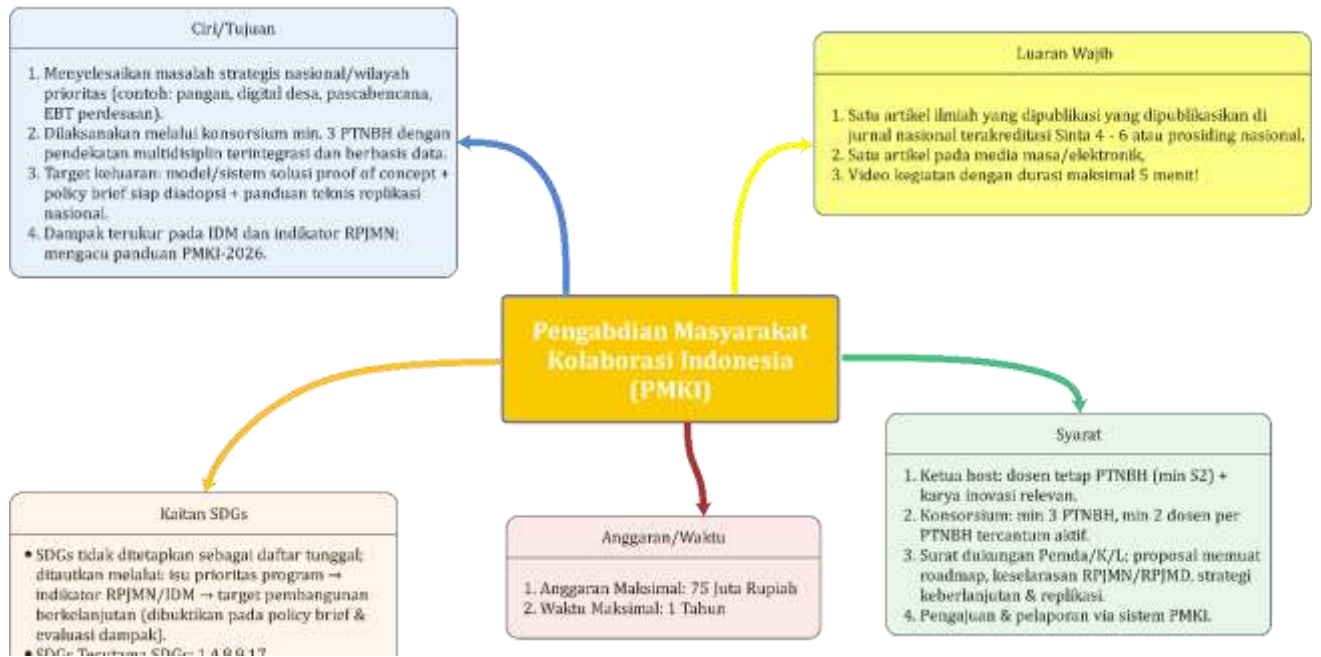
Ciri/Tujuan

1. Menyelesaikan masalah strategis nasional/wilayah prioritas (contoh: pangan, digital desa, pascabencana, EBT perdesaan).
2. Dilaksanakan melalui konsorsium min. 3 PTNBH dengan pendekatan multidisiplin terintegrasi dan berbasis data.
3. Target keluaran: model/sistem solusi proof of concept + policy brief siap diadopsi + panduan teknis replikasi nasional.
4. Dampak terukur pada IDM dan indikator RPJMN; mengacu panduan PMKI-2026.

Luaran Wajib

1. Satu artikel ilmiah yang dipublikasi yang dipublikasikan di jurnal nasional terakreditasi Sinta 4 - 6 atau prosiding nasional,
2. Satu artikel pada media masa/elektronik,
3. Video kegiatan dengan durasi maksimal 5 menit!

Pengabdian Masyarakat Kolaborasi Indonesia (PMKI)

Syarat

1. Ketua host: dosen tetap PTNBH (min S2) + karya inovasi relevan.
2. Konsorsium: min 3 PTNBH, min 2 dosen per PTNBH tercantum aktif.
3. Surat dukungan Pemda/K/L; proposal memuat roadmap, keselarasan RPJMN/RPJMD, strategi keberlanjutan & replikasi.
4. Pengajuan & pelaporan via sistem PMKI.

Kaitan SDGs

• SDGs tidak ditetapkan sebagai daftar tunggal; ditautkan melalui: isu prioritas program → indikator RPJMN/IDM → target pembangunan berkelanjutan (dibuktikan pada policy brief & evaluasi dampak).
• SDGs Terutama SDGs: 1,4,8,9,17

Anggaran/Waktu

1. Anggaran Maksimal: 75 Juta Rupiah
2. Waktu Maksimal: 1 Tahun